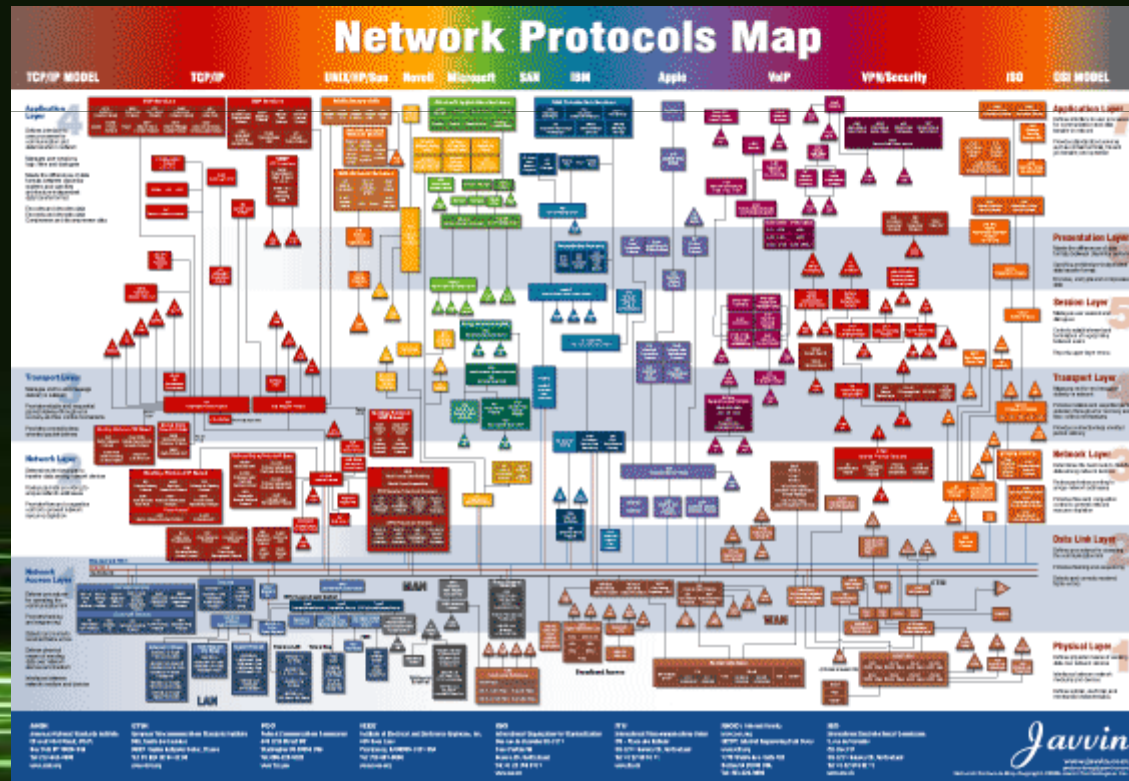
Network Protocols Map

TCP/IP MODEL
TCP/IP
UNIX/HP/Sun
Novell
Microsoft
SAN
IBM
Apple
VoIP
VPN/Security
ISO
OSI MODEL

Application Layer
Transport Layer
Network Layer
Network Access Layer

Application Layer
Presentation Layer
Session Layer
Transport Layer
Network Layer
Data Link Layer
Physical Layer

MAN
WAN
LAN

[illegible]

Javvin